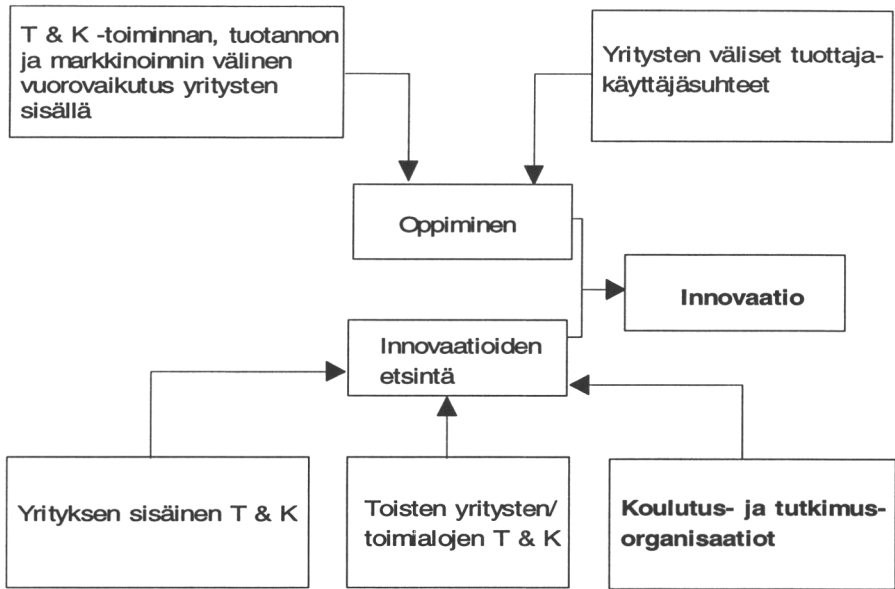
T & K -toiminnan, tuotannon ja markkinoinnin välinen vuorovaikutus yritysten sisällä

Yritysten väliset tuottaja-käyttäjäsuhteet

Oppiminen

Innovaatio

Innovaatioiden etsintä

Yrityksen sisäinen T & K

Toisten yritysten/ toimialojen T & K

Koulutus- ja tutkimus-organisaatiot